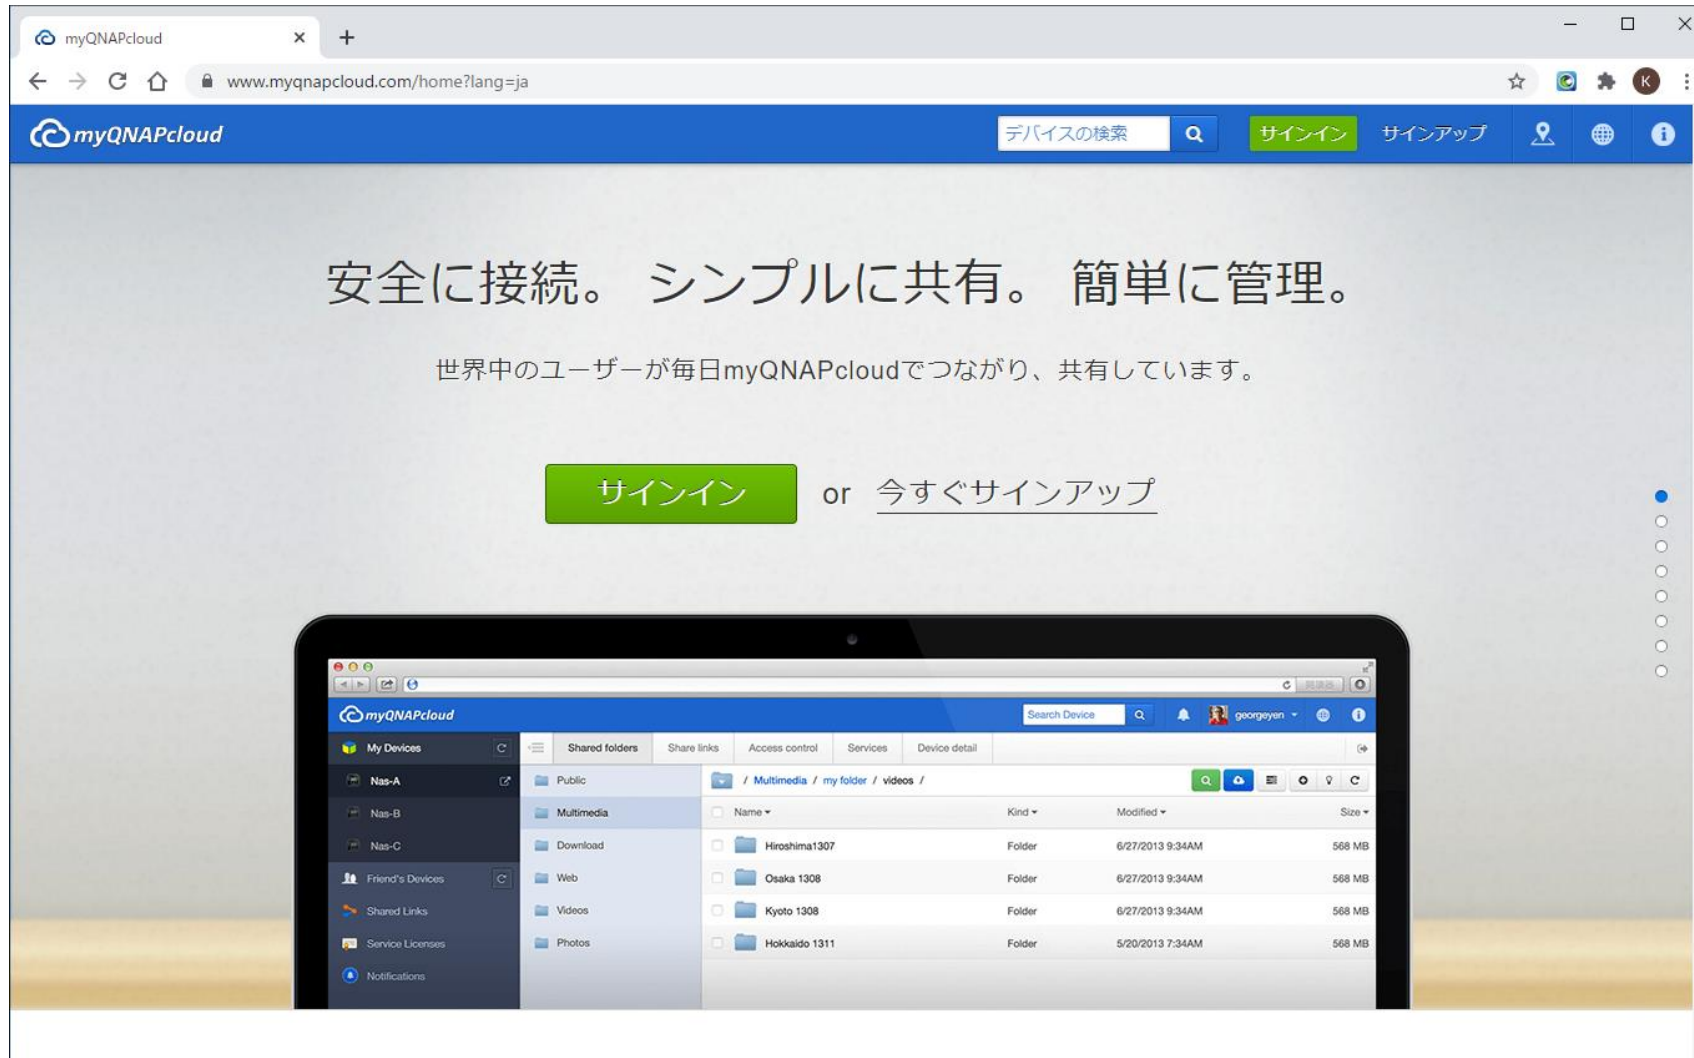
myQNAPcloud

www.myqnapcloud.com/home?lang=ja

myQNAPcloud

デバイスの検索

サインイン

サインアップ

安全に接続。 シンプルに共有。 簡単に管理。

世界中のユーザーが毎日myQNAPcloudでつながり、共有しています。

サインイン

or 今すぐサインアップ

myQNAPcloud

Search Device

georgeyen

My Devices

Nas-A

Nas-B

Nas-C

Friend's Devices

Shared Links

Service Licenses

Notifications

Shared folders | Share links | Access control | Services | Device detail

Public

Multimedia

Download

Web

Videos

Photos

/ Multimedia / my folder / videos /

| Name | Kind | Modified | Size |
|---|---|---|---|
| Hiroshima1307 | Folder | 6/27/2013 9:34AM | 568 MB |
| Osaka 1308 | Folder | 6/27/2013 9:34AM | 568 MB |
| Kyoto 1308 | Folder | 6/27/2013 9:34AM | 568 MB |
| Hokkaido 1311 | Folder | 5/20/2013 7:34AM | 568 MB |